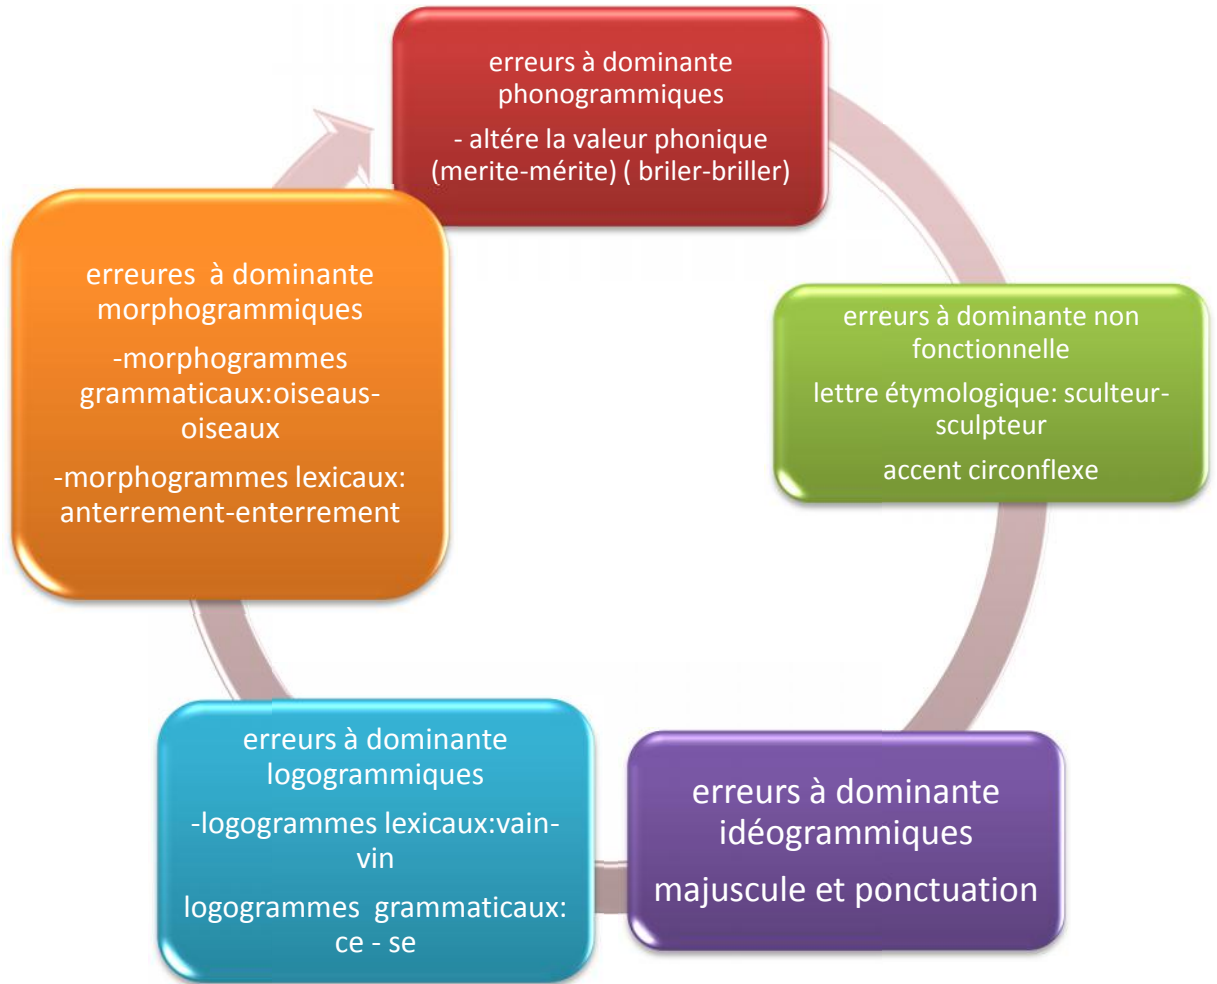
erreurs à dominante phonogrammiques

- altére la valeur phonique (merite-mérite) ( briler-briller)

erreurs à dominante non fonctionnelle

lettre étymologique: sculteur-sculpteur

accent circonflexe

erreurs à dominante idéogrammiques

majuscule et ponctuation

erreurs à dominante logogrammiques

-logogrammes lexicaux:vain-vin

logogrammes grammaticaux: ce - se

erreures à dominante morphogrammiques

-morphogrammes grammaticaux:oiseaus-oiseaux

-morphogrammes lexicaux: anterrement-enterrement